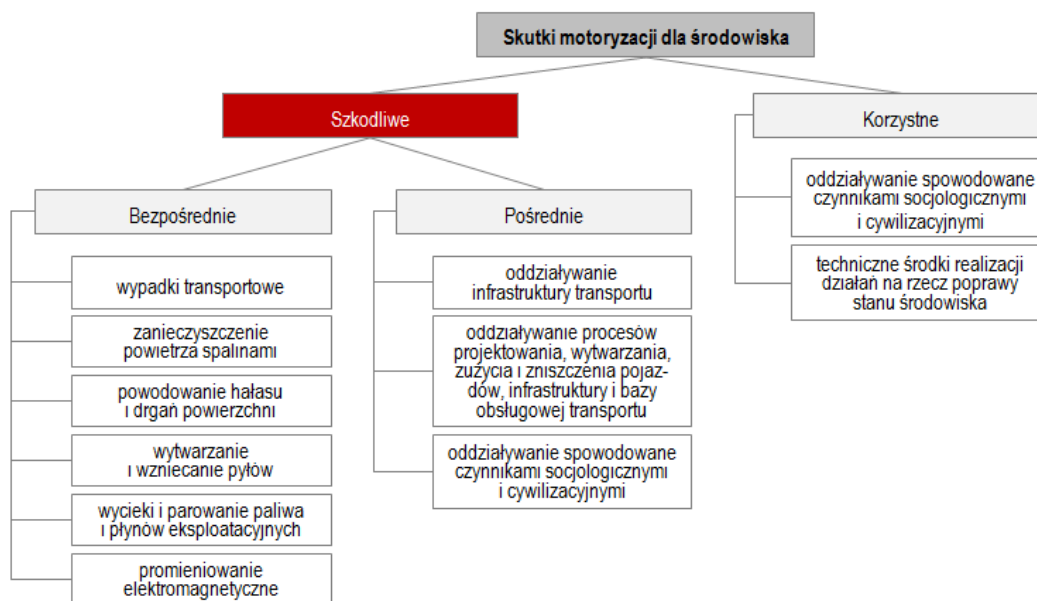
Skutki motoryzacji dla środowiska

Szkodliwe

Korzystne

Bezpośrednie

Pośrednie

wypadki transportowe

zanieczyszczenie powietrza spalinami

powodowanie hałasu i drgań powierzchni

wytwarzanie i wzniecanie pyłów

wycieki i parowanie paliwa i płynów eksploatacyjnych

promieniowanie elektromagnetyczne

oddziaływanie infrastruktury transportu

oddziaływanie procesów projektowania, wytwarzania, zużycia i zniszczenia pojazdów, infrastruktury i bazy obsługowej transportu

oddziaływanie spowodowane czynnikami socjologicznymi i cywilizacyjnymi

oddziaływanie spowodowane czynnikami socjologicznymi i cywilizacyjnymi

techniczne środki realizacji działań na rzecz poprawy stanu środowiska